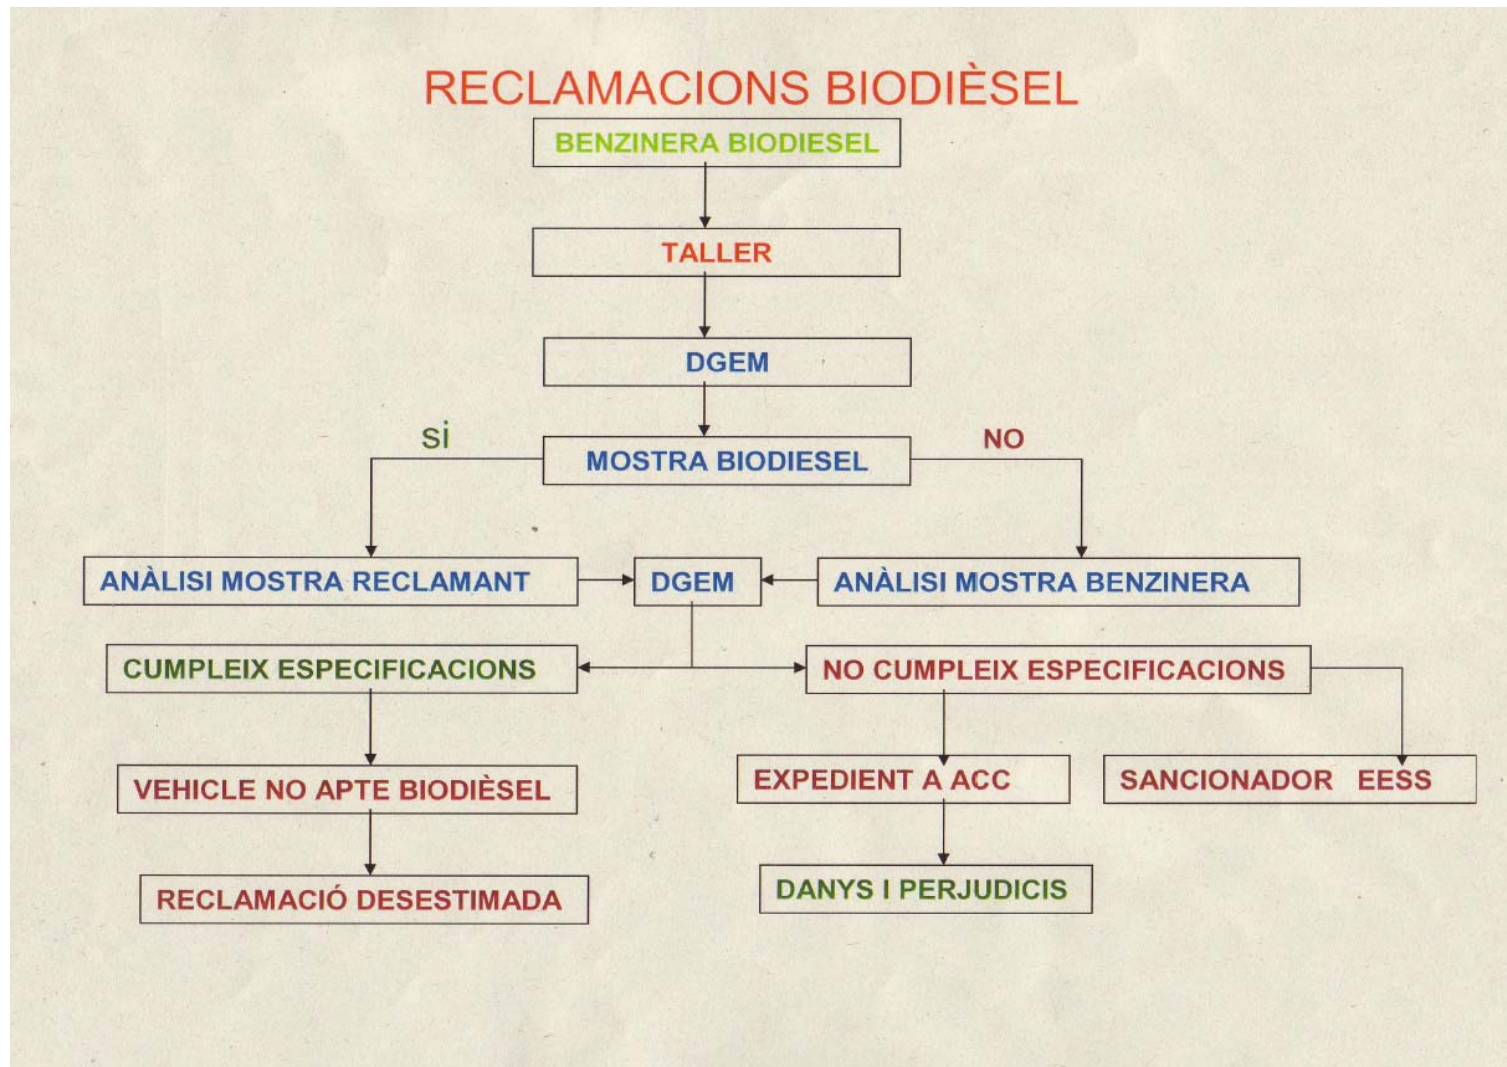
RECLAMACIONS BIODIÈSEL

BENZINERA BIODIESEL

TALLER

DGEM

SÍ

MOSTRA BIODIESEL

NO

ANÀLISI MOSTRA RECLAMANT

DGEM

ANÀLISI MOSTRA BENZINERA

CUMPLEIX ESPECIFICACIONS

NO CUMPLEIX ESPECIFICACIONS

VEHICLE NO APTE BIODIÈSEL

EXPEDIENT A ACC

SANCIONADOR EESS

RECLAMACIÓ DESESTIMADA

DANYS I PERJUDICIS